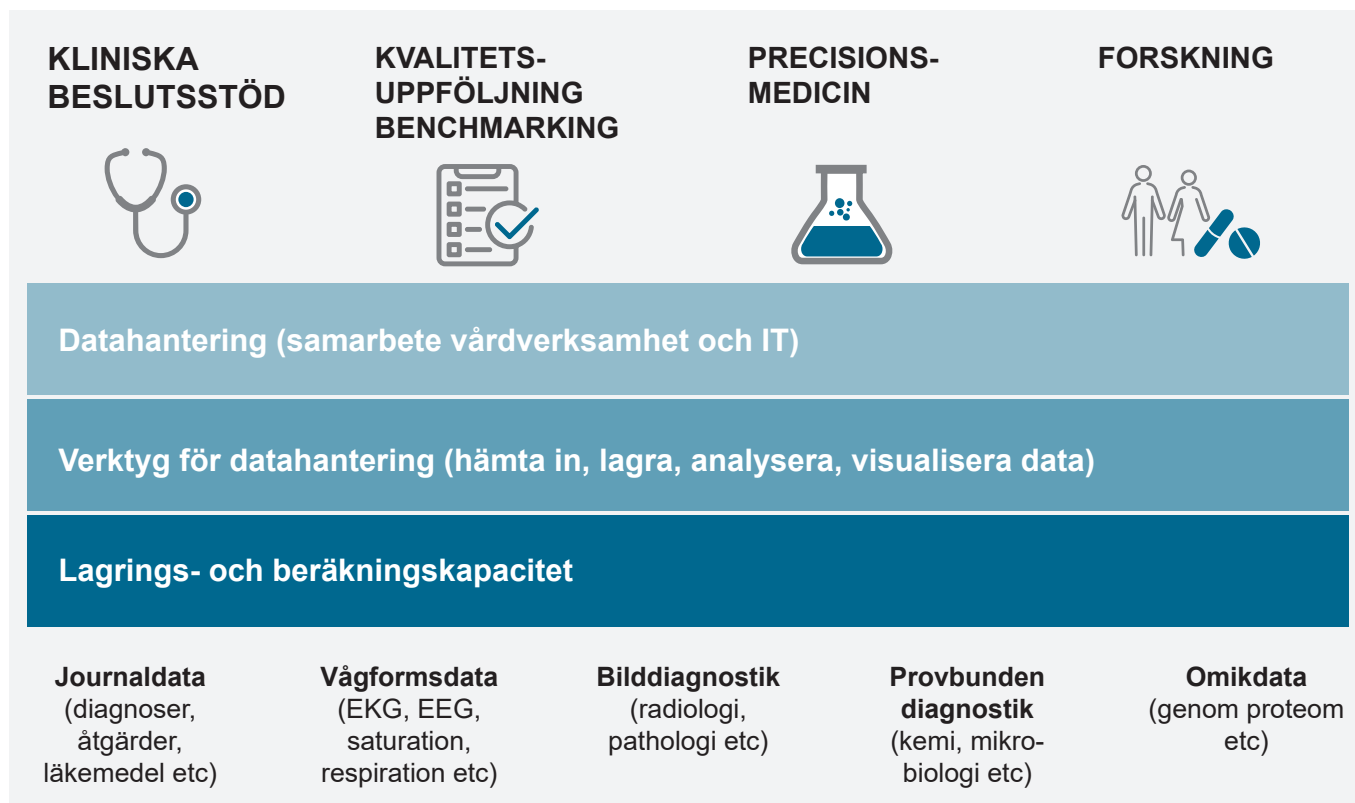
KLINISKA BESLUTSSTÖD

KVALITETS-
UPPFÖLJNING
BENCHMARKING

PRECISIONS-
MEDICIN

FORSKNING

Datahantering (samarbete vårdverksamhet och IT)

Verktyg för datahantering (hämta in, lagra, analysera, visualisera data)

Lagrings- och beräkningskapacitet

Journaldata (diagnoser, åtgärder, läkemedel etc)

Vågformsdata (EKG, EEG, saturation, respiration etc)

Bilddiagnostik (radiologi, pathologi etc)

Provbunden diagnostik (kemi, mikrobiologi etc)

Omikdata (genom proteom etc)